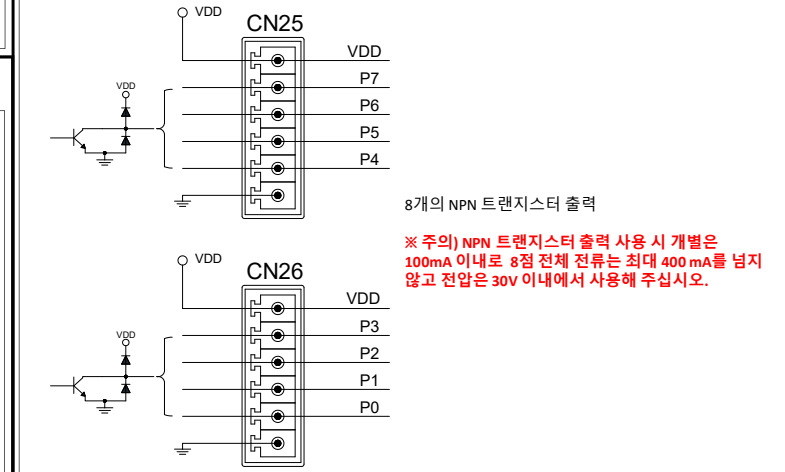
VDD
CN25
VDD
P7
VDD
P6
P5
P4

8개의 NPN 트랜지스터 출력

※ 주의) NPN 트랜지스터 출력 사용 시 개별은 100mA 이내로 8점 전체 전류는 최대 400 mA를 넘지 않고 전압은 30V 이내에서 사용해 주십시오.

VDD
CN26
VDD
P3
VDD
P2
P1
P0